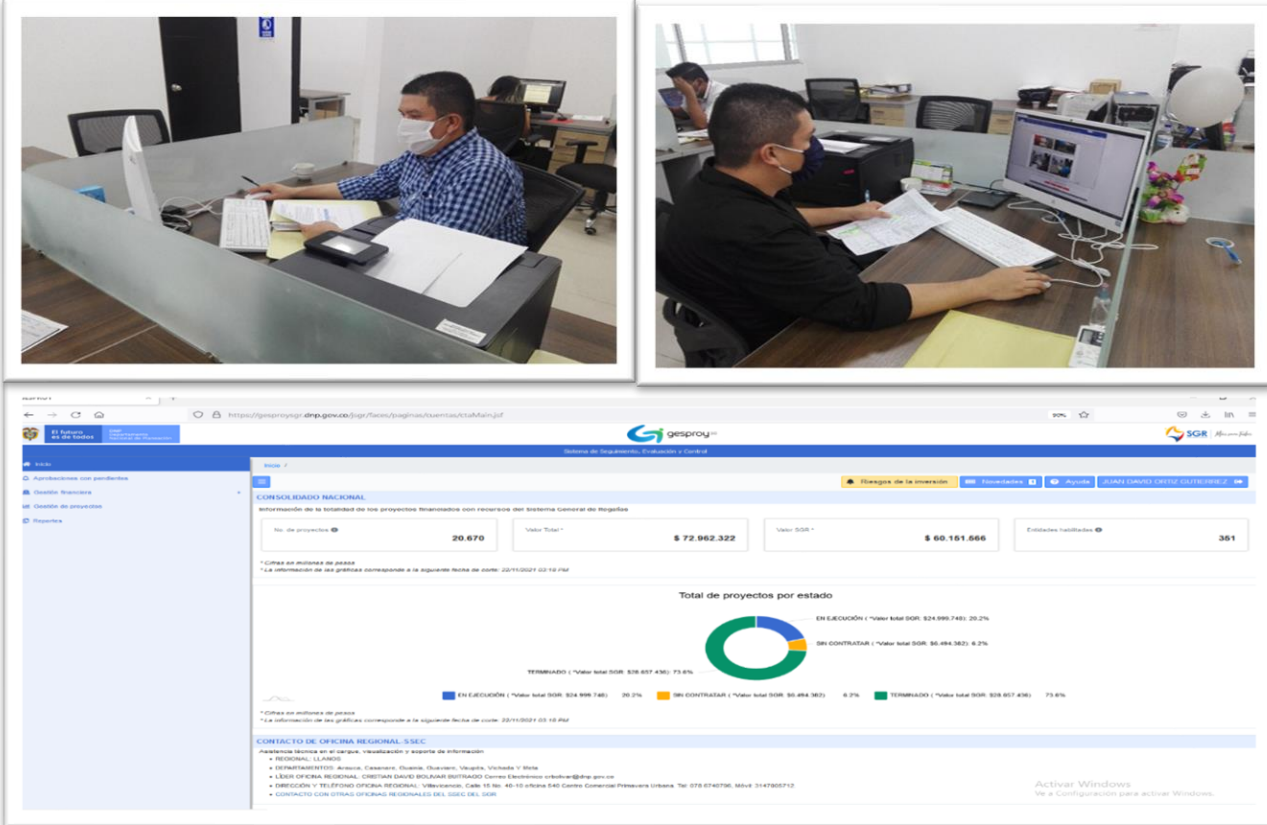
https://gesproysgr.dnp.gov.co/jsgr/faces/paginas/cuentas/ctaMain.jsf

90%

El futuro es de todos

DNP Departamento Nacional de Planeación

gesproy

SGR

Sistema de Seguimiento, Evaluación y Control

Inicio

Aprobaciones con pendientes

Gestión financiera

Gestión de proyectos

Reportes

Inicio /

Riesgos de la inversión

Novedades

Ayuda

JUAN DAVID ORTIZ GUTIERREZ

CONSOLIDADO NACIONAL

Información de la totalidad de los proyectos financiados con recursos del Sistema General de Regalías

| No. de proyectos | Valor Total * | Valor SGR * | Entidades habilitadas |
|---|---|---|---|
| 20.670 | $ 72.962.322 | $ 60.151.666 | 351 |

* Cifras en millones de pesos
* La información de las gráficas corresponde a la siguiente fecha de corte: 22/11/2021 03:19 PM

Total de proyectos por estado

EN EJECUCIÓN ( *Valor total SGR: $24.999.748): 20.2%

SIN CONTRATAR ( *Valor total SGR: $6.494.382): 6.2%

TERMINADO ( *Valor total SGR: $28.657.436): 73.6%

EN EJECUCIÓN ( *Valor total SGR: $24.999.748) 20.2% SIN CONTRATAR ( *Valor total SGR: $6.494.382) 6.2% TERMINADO ( *Valor total SGR: $28.657.436) 73.6%

* Cifras en millones de pesos
* La información de las gráficas corresponde a la siguiente fecha de corte: 22/11/2021 03:19 PM

CONTACTO DE OFICINA REGIONAL-SSEC

Asistencia técnica en el cargue, visualización y soporte de información

• REGIONAL: LLANOS
• DEPARTAMENTOS: Arauca, Casanare, Guainía, Guaviare, Vaupés, Vichada Y Meta
• LÍDER OFICINA REGIONAL: CRISTIAN DAVID BOLIVAR BUITRAGO Correo Electrónico crbolivar@dnp.gov.co
• DIRECCIÓN Y TELÉFONO OFICINA REGIONAL: Villavicencio, Calle 15 No. 40-10 oficina 540 Centro Comercial Primavera Urbana Tel: 078 6740796, Móvil 3147865712
• CONTACTO CON OTRAS OFICINAS REGIONALES DEL SSEC DEL SGR

Activar Windows
Ve a Configuración para activar Windows.